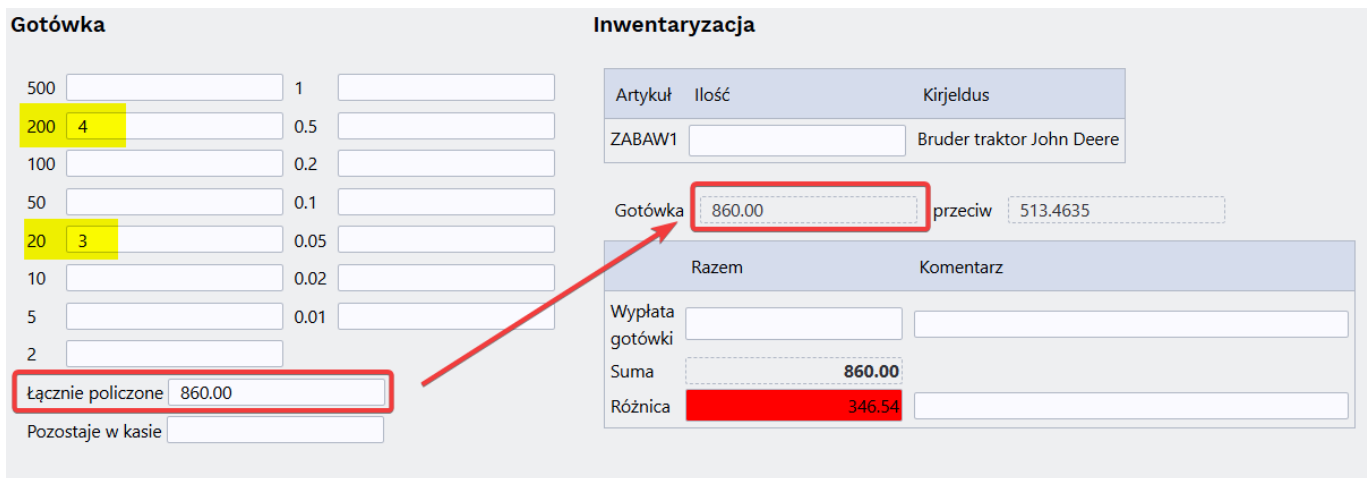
Gotówka

500
1
200 4
0.5
100
0.2
50
0.1
20 3
0.05
10
0.02
5
0.01
2

Łącznie policzone 860.00
Pozostaje w kasie

Inwentaryzacja

| Artykuł | Ilość | Kirjeldus |
|---|---|---|
| ZABAW1 | | Bruder traktor John Deere |

Gotówka 860.00 przeciw 513.4635

| | Razem | Komentarz |
|---|---|---|
| Wypłata gotówki | | |
| Suma | 860.00 | |
| Różnica | 346.54 | |